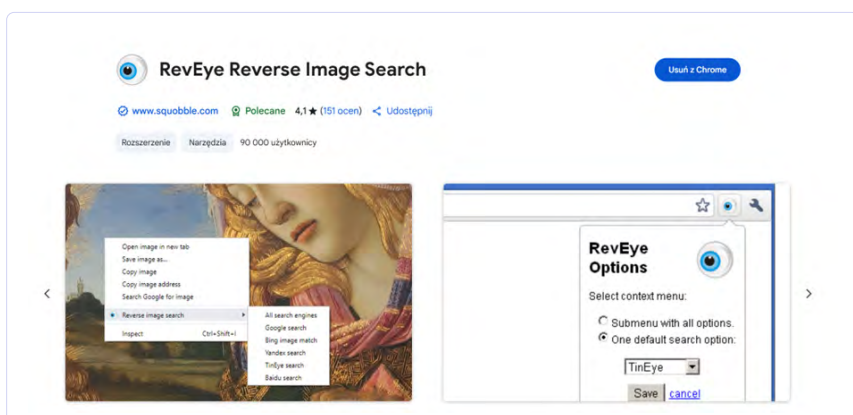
RevEye Reverse Image Search

Usuń z Chrome

www.squobble.com Polecane 4,1 ★ (151 ocen) Udostępnij

Rozszerzenie Narzędzia 90 000 użytkownicy

Open image in new tab
Save image as...
Copy image
Copy image address
Search Google for image
Reverse image search
Inspect Ctrl+Shift+I

All search engines
Google search
Bing image match
Yandex search
TinEye search
Baidu search

RevEye Options

Select context menu:

Submenu with all options.
One default search option:

TinEye

Save cancel